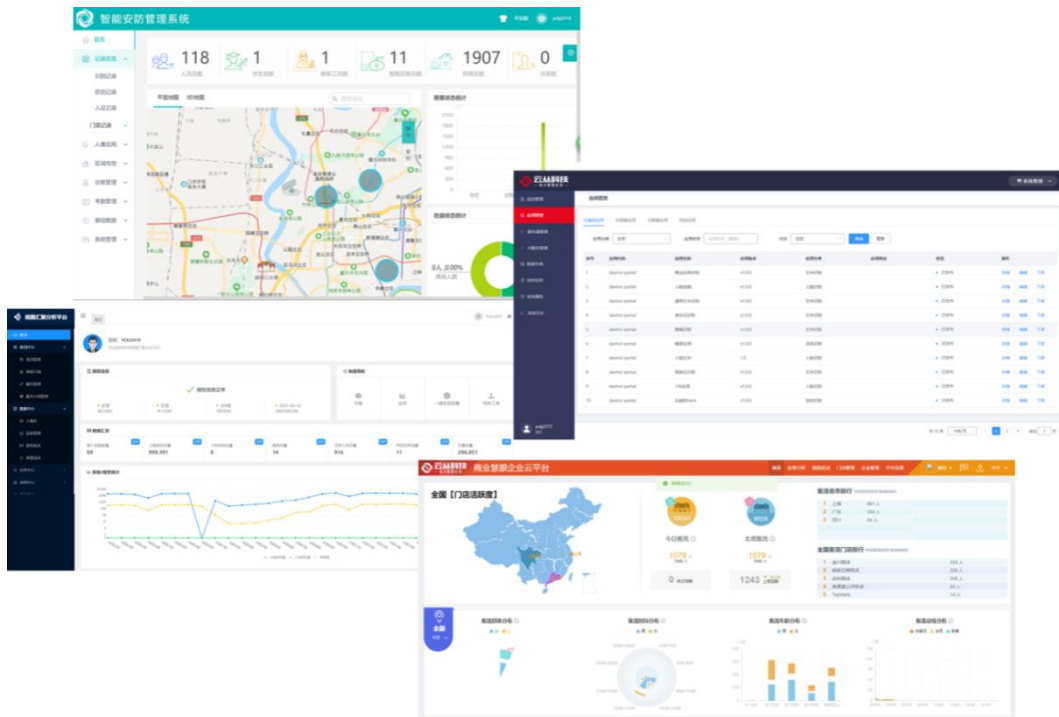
智能安防管理系统

首页

记录查看

识别记录

陌拍记录

人证记录

门禁记录

人像应用

区域布控

设备管理

考勤管理

基础管理

系统管理

118

1

1

11

1907

0

平面地图

3D地图

0人, 0.00%

全国【门店活跃度】

今日客流

本周客流

1079

1079

0

1243

商业智慧企业云平台